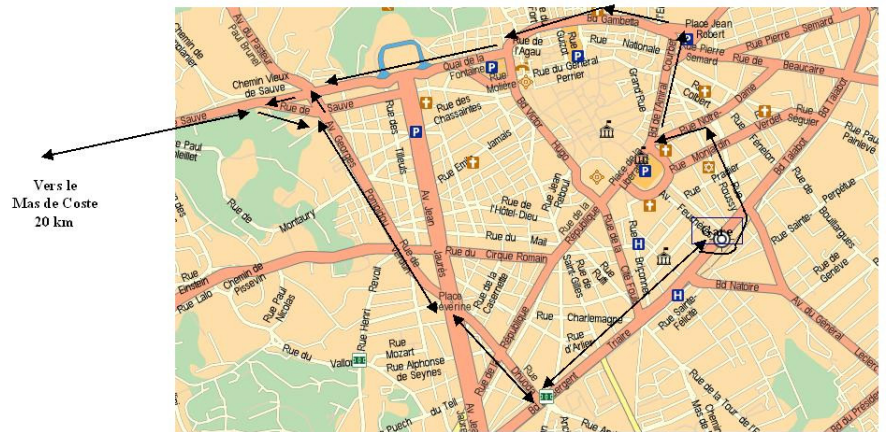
Vers le
Mas de Coste
20 km

Bd Gambetta
Place Jean Robert
Rue Pierre Semard
Rue de Beaucaire
Av. du Pasteur Paul Brunel
Chemin de
Chemin Vieux de Sauve
Rue de Sauve
Rue de Sauve
Quai de la Fontaine
Rue de l'Agau
Rue Guizot
Rue Nationale
Rue du Général Perrier
Rue Molière
Rue des Chassaintes
Rue des Tilleuls
Av. Jean Jaurès
Rue Jamais
Bd Victor Hugo
Grand'Rue
Rue Crémieux
Bd Amiral Courbet
Rue Colbert
Rue Notre-Dame
Rue Verdet
Rue Séguier
Bd Talabot
Rue Pavée
Rue Fénelon
Rue Montcalm
Rue Paul Painlevé
Rue Georges Pompidou
Rue Paul Bellet
Rue de Montaury
Rue Jean Reboul
Rue de l'Hôtel-Dieu
Rue du Mail
Rue du Cirque Romain
Rue de la République
Rue Porte de France
Place de l'Esplanade
Av. Feuchères
Rue Roussy
Rue Pradier
Gare
Rue Sainte-
Rue Perpétue
Rue des Boulangeries
Rue de Genève
Rue Einstein
Chemin de Pissevin
Rue Lalo
Rue Paul Nicolas
Rue Revol
Rue de la Cité Foulc
Rue Briçonnet
Rue Saint-Gilles
Place Séverine
Rue de la Casernette
Rue Charlemagne
Rue d'Arles
Bd Natoire
Av. du Général Leclerc
Rue Sainte-Félicité
Rue du Vallon
Rue Henri
Rue Mozart
Rue Alphonse de Seynes
Rue du Tell
Rue Puech
Rue Dhuoda
Bd Sergent Triaire
Rue de la Tour de
Chemin Mas
Bd du Président